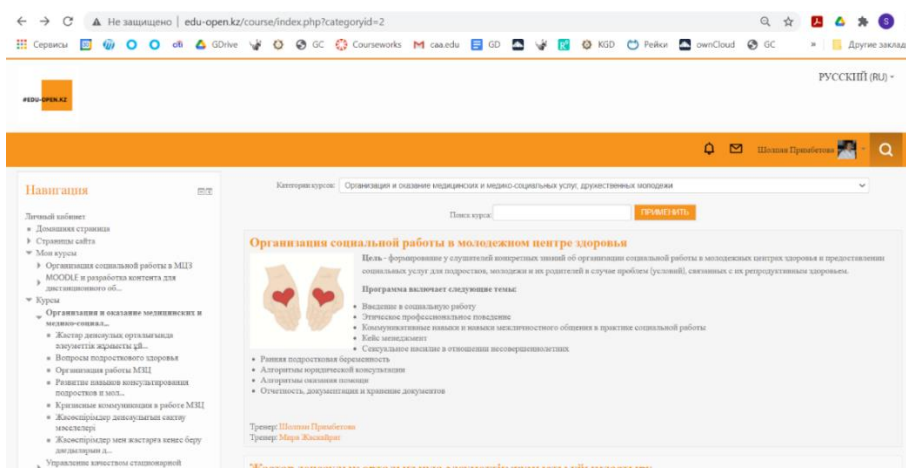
Не защищено | edu-open.kz/course/index.php?categoryid=2

Сервисы GDrive GC Courseworks caa.edu GD KGD Рейки ownCloud GC Другие заклад

#EDU-OPEN.KZ

РУССКИЙ (RU)

Шолпан Примбетова

Навигация

Личный кабинет
Домашняя страница
Страницы сайта
Мои курсы
Организация социальной работы в МЦЗ
MOODLE и разработка контента для дистанционного об...
Курсы
Организация и оказание медицинских и медико-социальн...
Жастар денсаулық орталығында әлеуметтік жұмысты ұй...
Вопросы подросткового здоровья
Организация работы МЦЗ
Развитие навыков консультирования подростков и мол...
Кризисные коммуникации в работе МЦЗ
Жасөспірімдер денсаулығын сақтау мәселелері
Жасөспірімдер мен жастарға кеңес беру дағдыларын д...
Управление качеством стационарной

Категории курсов: Организация и оказание медицинских и медико-социальных услуг дружественных молодежи

Поиск курса: ПРИМЕНИТЬ

Организация социальной работы в молодежном центре здоровья

Цель - формирование у слушателей конкретных знаний об организации социальной работы в молодежных центрах здоровья и предоставлении социальных услуг для подростков, молодежи и их родителей в случае проблем (условий), связанных с их репродуктивным здоровьем.

Программа включает следующие темы:

Введение в социальную работу
Этическое профессиональное поведение
Коммуникативные навыки и навыки межличностного общения в практике социальной работы
Кейс менеджмент
Сексуальное насилие в отношении несовершеннолетних
Ранняя подростковая беременность
Алгоритмы юридической консультации
Алгоритмы оказания помощи
Отчетность, документация и хранение документов

Тренер: Шолпан Примбетова
Тренер: Мара Жасайрат

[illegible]